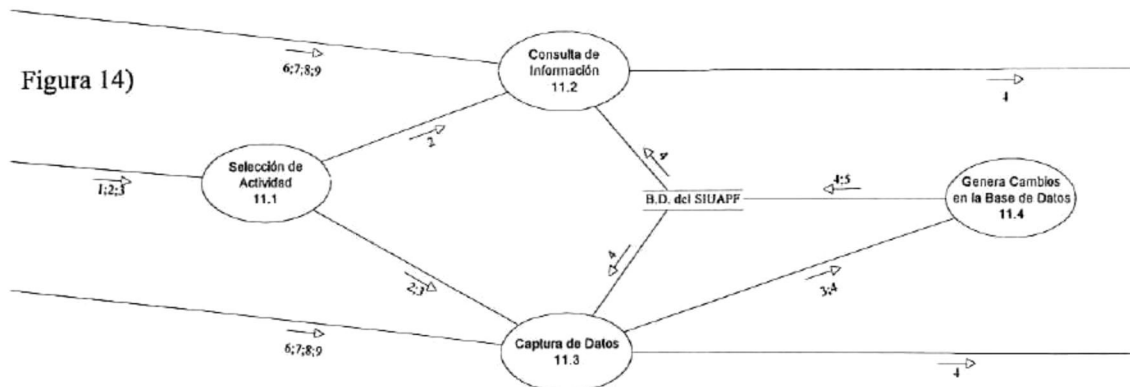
Figura 14)

6;7;8;9

Consulta de Información
11.2

4

Selección de Actividad
11.1

2

1;2;3

4

B.D. del SIUAPF

4;5

Genera Cambios en la Base de Datos
11.4

4

2;3

3;4

6;7;8;9

Captura de Datos
11.3

4